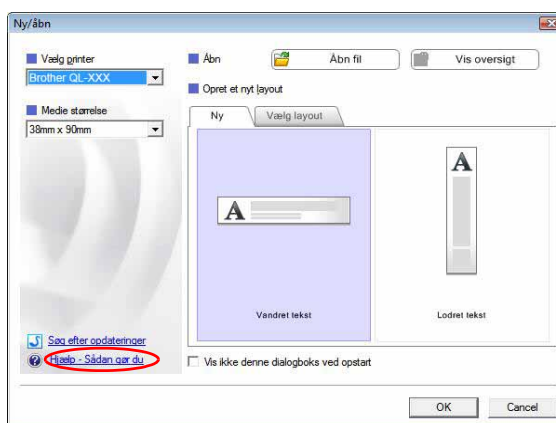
Ny/åbn

Vælg printer
Brother QL-XXX

Medie størrelse
38mm x 90mm

Åbn
Åbn fil
Vis oversigt

Opret et nyt layout

Ny
Vælg layout

A

A

Vandret tekst

Lodret tekst

Søg efter opdateringer
Hjælp - Sådan gør du

Vis ikke denne dialogboks ved opstart

OK
Cancel